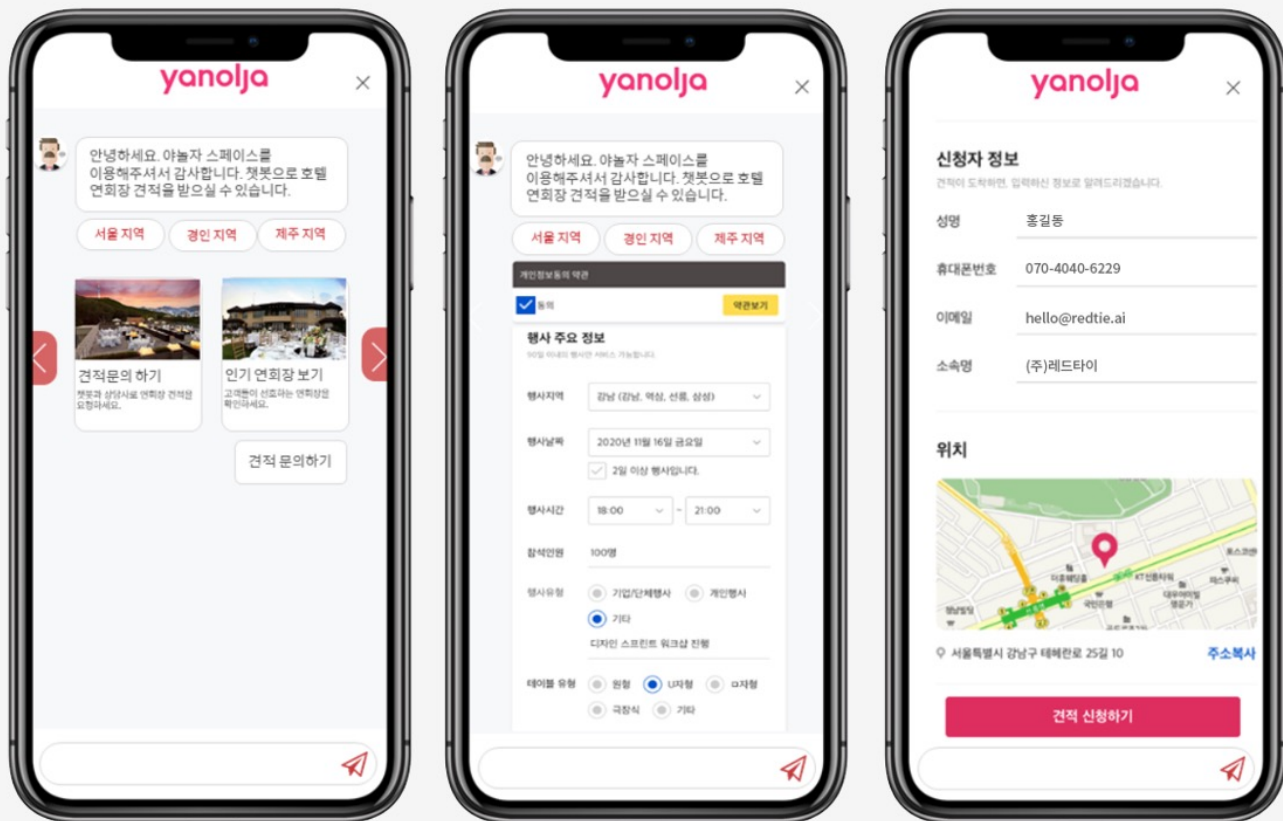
yanolja

안녕하세요. 야놀자 스페이스를 이용해주셔서 감사합니다. 챗봇으로 호텔 연회장 견적을 받으실 수 있습니다.

서울 지역
경인 지역
제주 지역

견적문의 하기
챗봇과 상담사로 연회장 견적을 요청하세요.

인기 연회장 보기
고객들이 선호하는 연회장을 확인하세요.

견적 문의하기

yanolja

안녕하세요. 야놀자 스페이스를 이용해주셔서 감사합니다. 챗봇으로 호텔 연회장 견적을 받으실 수 있습니다.

서울 지역
경인 지역
제주 지역

개인정보동의 약관
동의
약관보기

행사 주요 정보
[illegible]

행사지역 강남 (강남, 역삼, 선릉, 삼성)
행사날짜 2020년 11월 16일 금요일
2일 이상 행사입니다.
행사시간 18:00 ~ 21:00
참석인원 100명
행사유형 기업/단체행사 개인행사 기타
디자인 스프린트 워크샵 진행
테이블 유형 원형 U자형 ㅁ자형 극장식 기타

yanolja

신청자 정보
견적이 도착하면, 입력하신 정보로 알려드리겠습니다.

성명 홍길동
휴대폰번호 070-4040-6229
이메일 hello@redtie.ai
소속명 (주)레드타이

위치

서울특별시 강남구 테헤란로 25길 10
주소복사

견적 신청하기